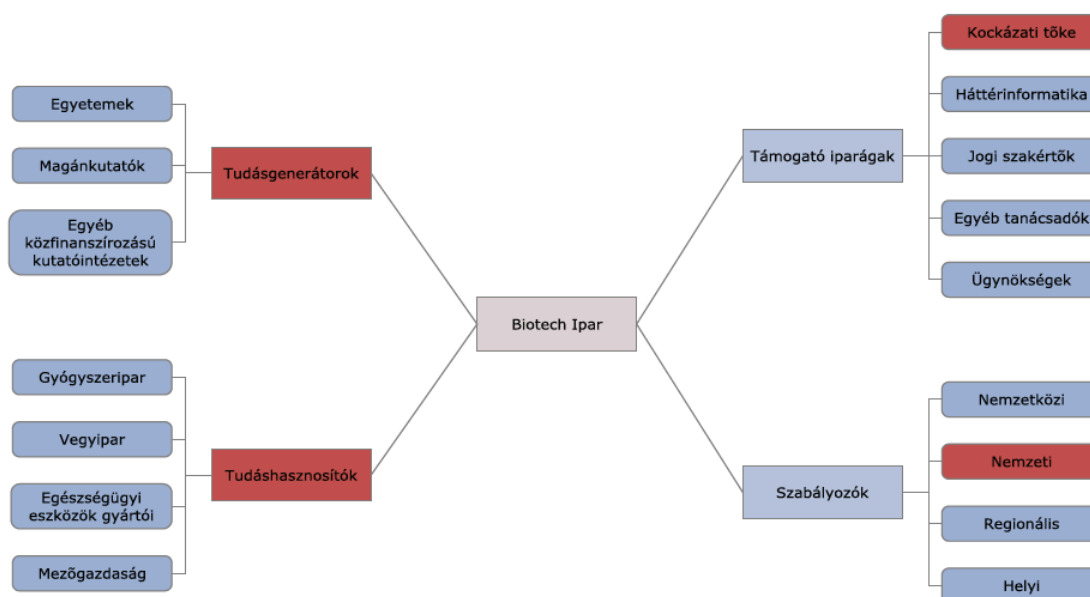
Egyetemek

Magánkutatók

Egyéb közfinanszírozású kutatóintézetek

Tudásgenerátorok

Gyógyszeripar

Vegyipar

Egészségügyi eszközök gyártói

Mezőgazdaság

Tudáshasznosítók

Biotech Ipar

Támogató iparágak

Kockázati tőke

Háttérinformatika

Jogi szakértők

Egyéb tanácsadók

Ügynökségek

Szabályozók

Nemzetközi

Nemzeti

Regionális

Helyi